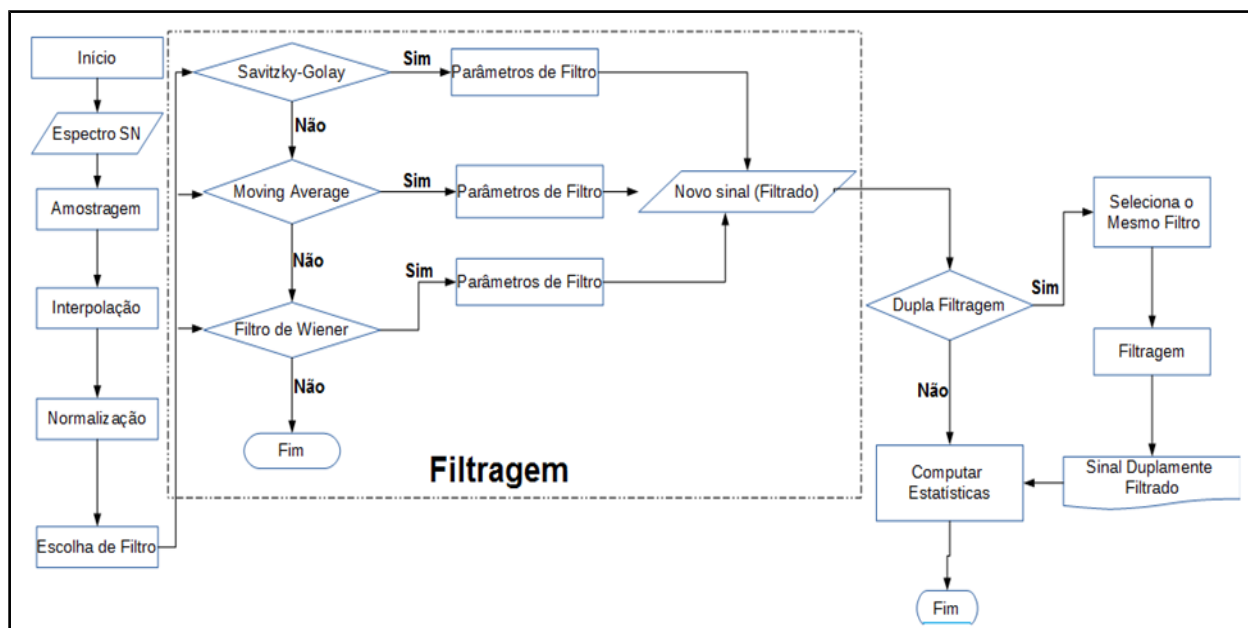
Início

Espectro SN

Amostragem

Interpolação

Normalização

Escolha de Filtro

Savitzky-Golay

Sim

Parâmetros de Filtro

Não

Moving Average

Sim

Parâmetros de Filtro

Novo sinal (Filtrado)

Não

Sim

Parâmetros de Filtro

Filtro de Wiener

Não

Fim

Filtragem

Dupla Filtragem

Sim

Seleciona o Mesmo Filtro

Filtragem

Não

Computar Estatísticas

Sinal Duplamente Filtrado

Fim